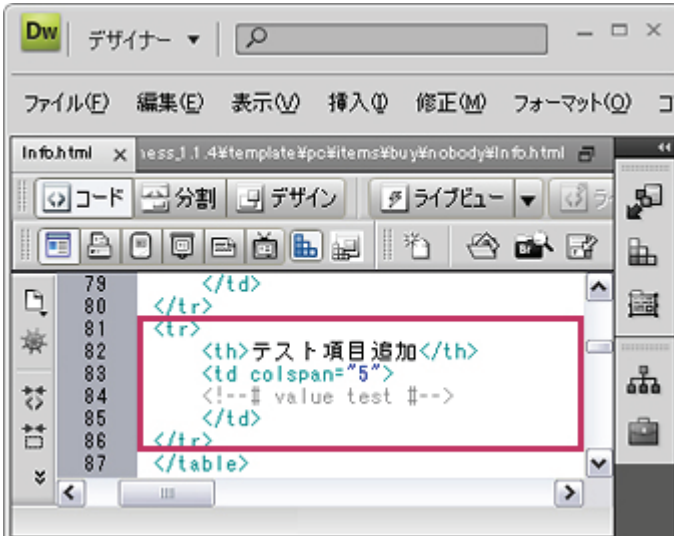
Dw デザイナー ▼

ファイル(F) 編集(E) 表示(V) 挿入(I) 修正(M) フォーマット(O) コ

Info.html × ness_1.1.4¥template¥pc¥items¥buy¥nobody¥Info.html

コード 分割 デザイン ライブビュー

79 </td>
80 </tr>
81 <tr>
82 <th>テスト項目追加</th>
83 <td colspan="5">
84 <!--# value test #-->
85 </td>
86 </tr>
87 </table>

III